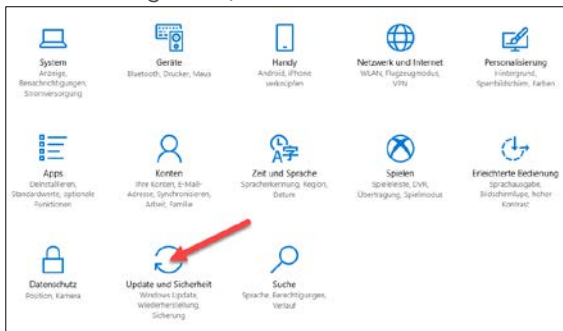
System
Anzeige, Benachrichtigungen, Stromversorgung

Geräte
Bluetooth, Drucker, Maus

Handy
Android, iPhone verknüpfen

Netzwerk und Internet
WLAN, Flugzeugmodus, VPN

Personalisierung
Hintergrund, Sperrbildschirm, Farben

Apps
Deinstallieren, Standardwerte, optionale Funktionen

Konten
Ihre Konten, E-Mail-Adresse, Synchronisieren, Arbeit, Familie

Zeit und Sprache
Spracherkennung, Region, Datum

Spielen
Spieleleiste, DVR, Übertragung, Spielmodus

Erleichterte Bedienung
Sprachausgabe, Bildschirmlupe, hoher Kontrast

Datenschutz
Position, Kamera

Update und Sicherheit
Windows Update, Wiederherstellung, Sicherung

Suche
Sprache, Berechtigungen, Verlauf